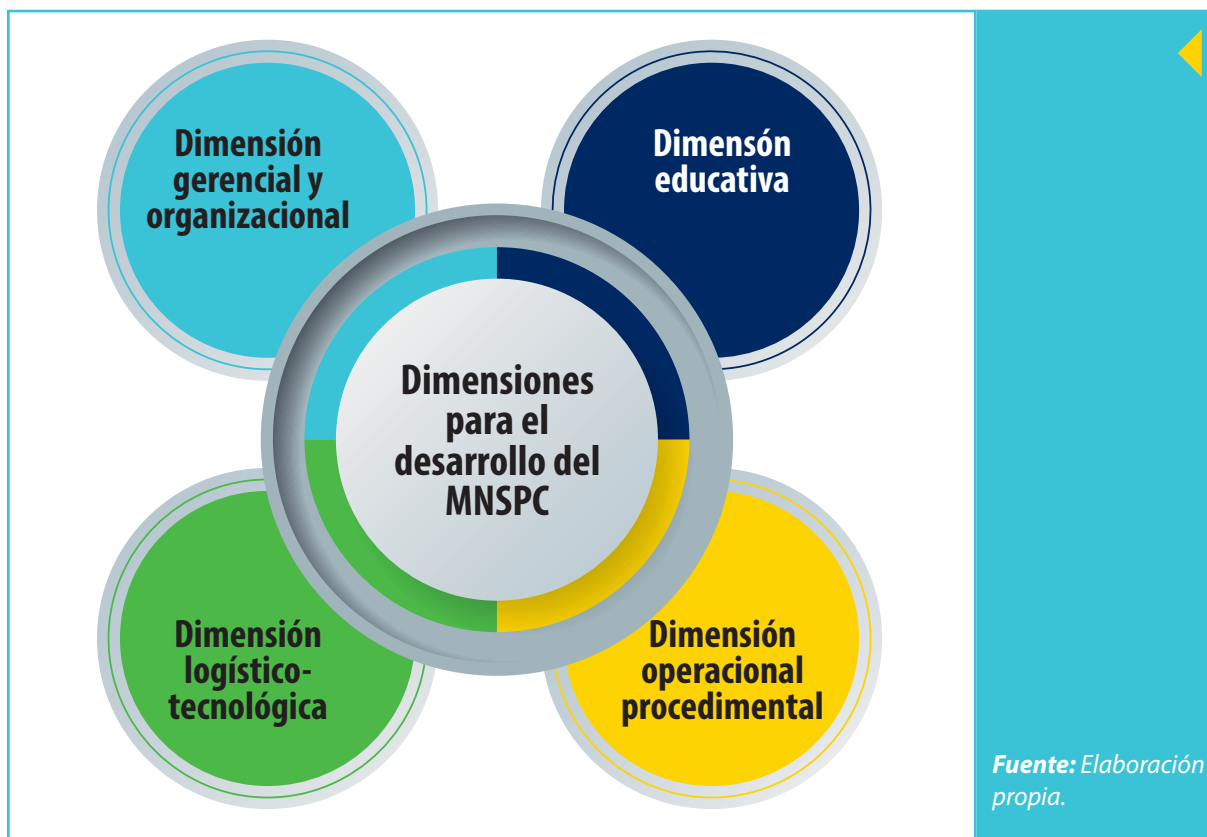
Dimensión gerencial y organizacional

Dimensón educativa

Dimensiones para el desarrollo del MNSPC

Dimensión logístico-tecnológica

Dimensión operacional procedimental

**Fuente:** *Elaboración propia.*